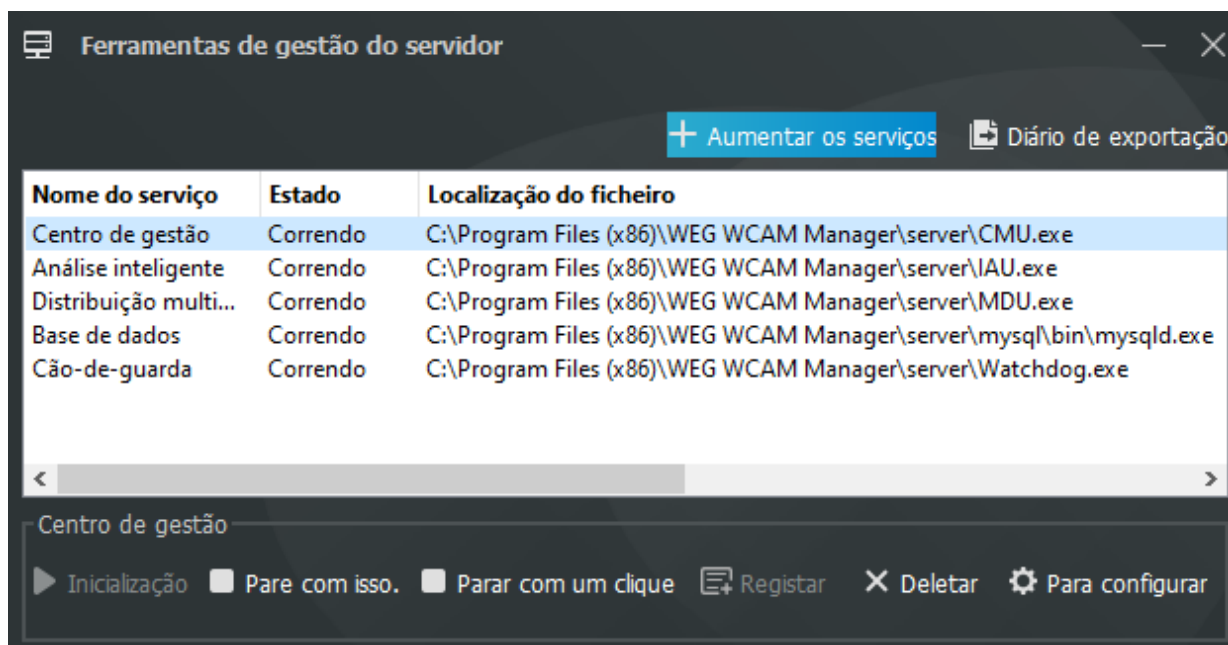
Ferramentas de gestão do servidor

Aumentar os serviços  Diário de exportação

| Nome do serviço | Estado | Localização do ficheiro |
|---|---|---|
| Centro de gestão | Correndo | C:\Program Files (x86)\WEG WCAM Manager\server\CMU.exe |
| Análise inteligente | Correndo | C:\Program Files (x86)\WEG WCAM Manager\server\IAU.exe |
| Distribuição multi... | Correndo | C:\Program Files (x86)\WEG WCAM Manager\server\MDU.exe |
| Base de dados | Correndo | C:\Program Files (x86)\WEG WCAM Manager\server\mysql\bin\mysqld.exe |
| Cão-de-guarda | Correndo | C:\Program Files (x86)\WEG WCAM Manager\server\Watchdog.exe |

Centro de gestão

Inicialização  Pare com isso.  Parar com um clique  Registar  Deletar  Para configurar